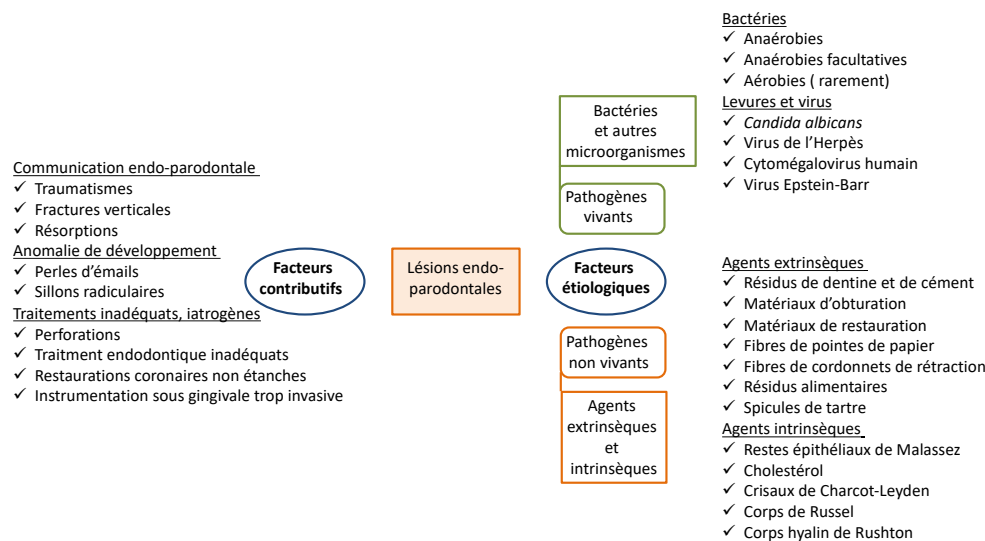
Communication endo-parodontale
✓ Traumatismes
✓ Fractures verticales
✓ Résorptions
Anomalie de développement
✓ Perles d'émails
✓ Sillons radiculaires
Traitements inadéquats, iatrogènes
✓ Perforations
✓ Traitment endodontique inadéquats
✓ Restaurations coronaires non étanches
✓ Instrumentation sous gingivale trop invasive

Facteurs contributifs

Lésions endo-parodontales

Facteurs étiologiques

Bactéries et autres microorganismes

Pathogènes vivants

Pathogènes non vivants

Agents extrinsèques et intrinsèques

Bactéries
✓ Anaérobies
✓ Anaérobies facultatives
✓ Aérobies ( rarement)
Levures et virus
✓ *Candida albicans*
✓ Virus de l'Herpès
✓ Cytomégalovirus humain
✓ Virus Epstein-Barr

Agents extrinsèques
✓ Résidus de dentine et de cément
✓ Matériaux d'obturation
✓ Matériaux de restauration
✓ Fibres de pointes de papier
✓ Fibres de cordonnets de rétraction
✓ Résidus alimentaires
✓ Spicules de tartre
Agents intrinsèques
✓ Restes épithéliaux de Malassez
✓ Cholestérol
✓ Crisaux de Charcot-Leyden
✓ Corps de Russel
✓ Corps hyalin de Rushton